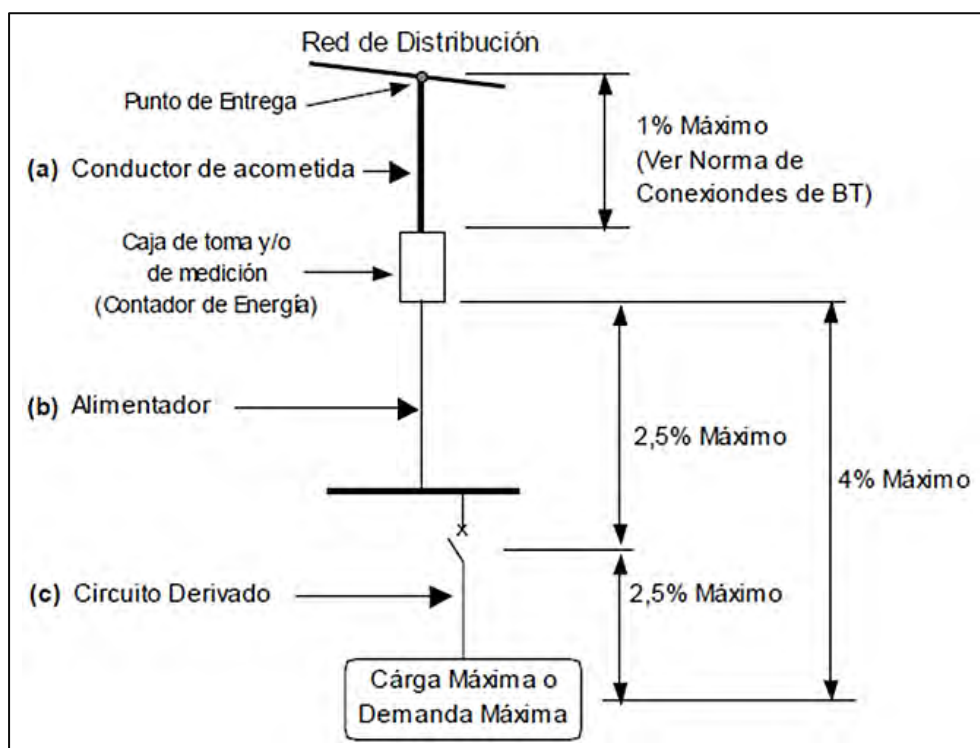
Red de Distribución

Punto de Entrega

(a) Conductor de acometida

1% Máximo (Ver Norma de Conexiondes de BT)

Caja de toma y/o de medición (Contador de Energía)

(b) Alimentador

2,5% Máximo

4% Máximo

(c) Circuito Derivado

2,5% Máximo

Cárga Máxima o Demanda Máxima